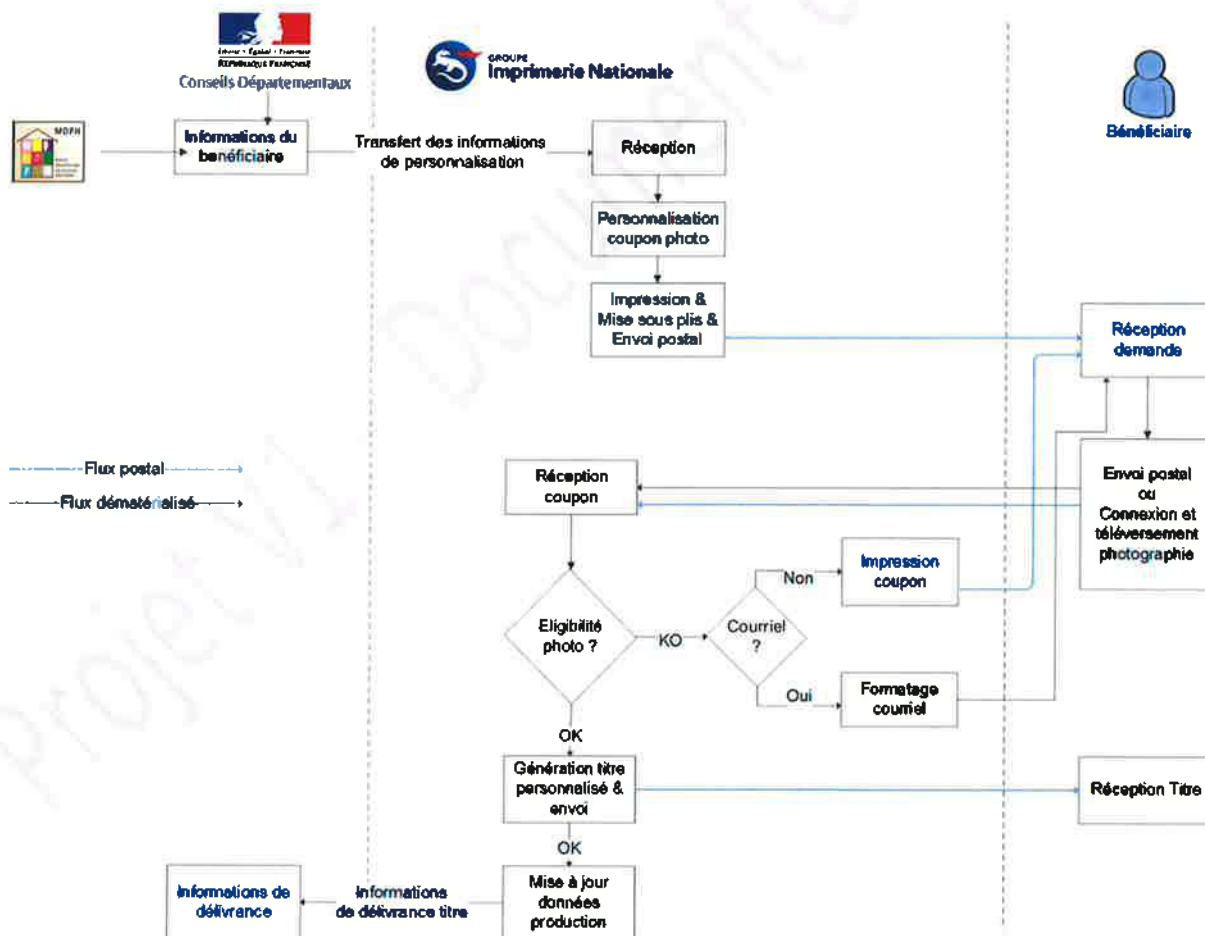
Liberté • Égalité • Fraternité
RÉPUBLIQUE FRANÇAISE
Conseils Départementaux

GROUPE
Imprimerie Nationale

Bénéficiaire

MDPH

Informations du bénéficiaire

Transfert des informations de personnalisation

Réception

Personnalisation coupon photo

Impression & Mise sous plis & Envoi postal

Réception demande

Flux postal

Flux dématérialisé

Réception coupon

Envoi postal ou Connexion et téléversement photographie

Non

Impression coupon

Eligibilité photo ?

KO

Courriel ?

Oui

Formatage courriel

OK

Génération titre personnalisé & envoi

Réception Titre

OK

Mise à jour données production

Informations de délivrance titre

Informations de délivrance

Projet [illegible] Document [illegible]